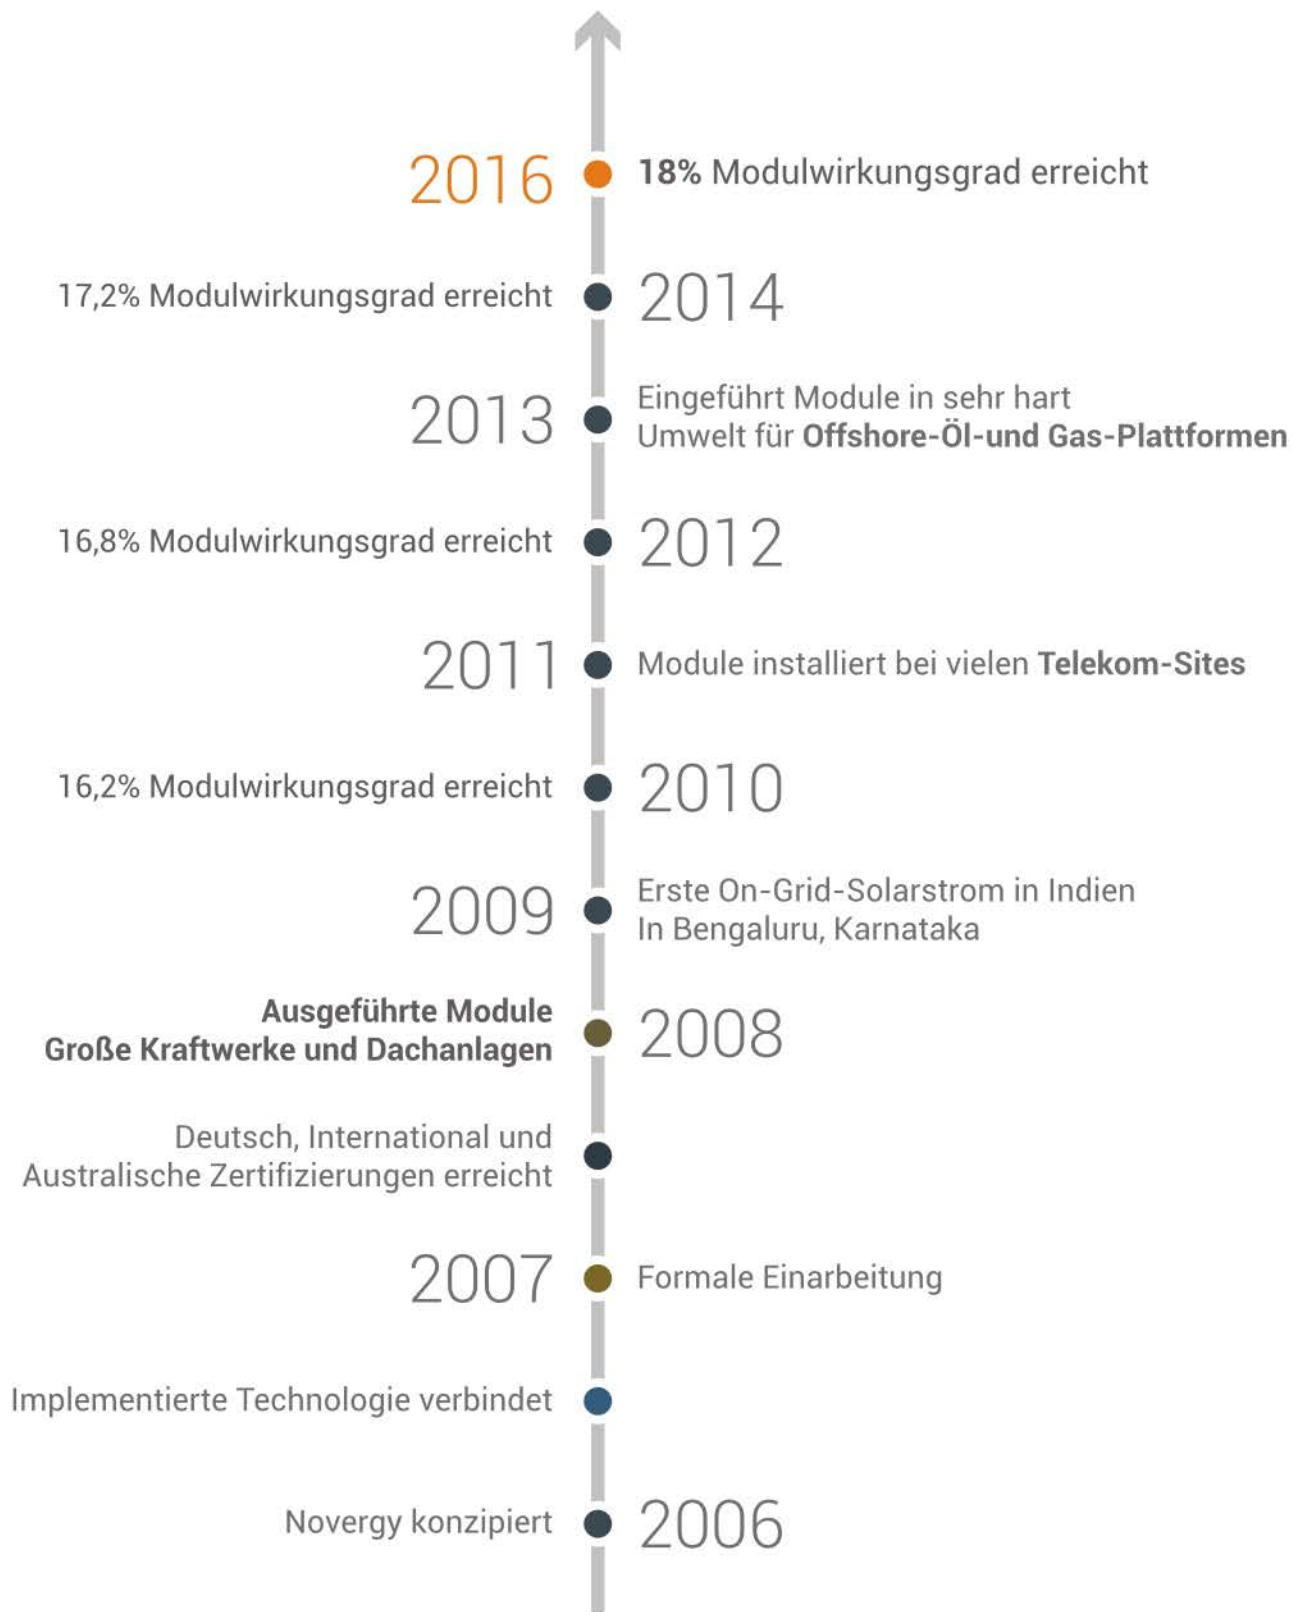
2016 18% Modulwirkungsgrad erreicht

17,2% Modulwirkungsgrad erreicht 2014

2013 Eingeführt Module in sehr hart Umwelt für Offshore-Öl-und Gas-Plattformen

16,8% Modulwirkungsgrad erreicht 2012

2011 Module installiert bei vielen Telekom-Sites

16,2% Modulwirkungsgrad erreicht 2010

2009 Erste On-Grid-Solarstrom in Indien In Bengaluru, Karnataka

Ausgeführte Module Große Kraftwerke und Dachanlagen 2008

Deutsch, International und Australische Zertifizierungen erreicht

2007 Formale Einarbeitung

Implementierte Technologie verbindet

Novergy konzipiert 2006